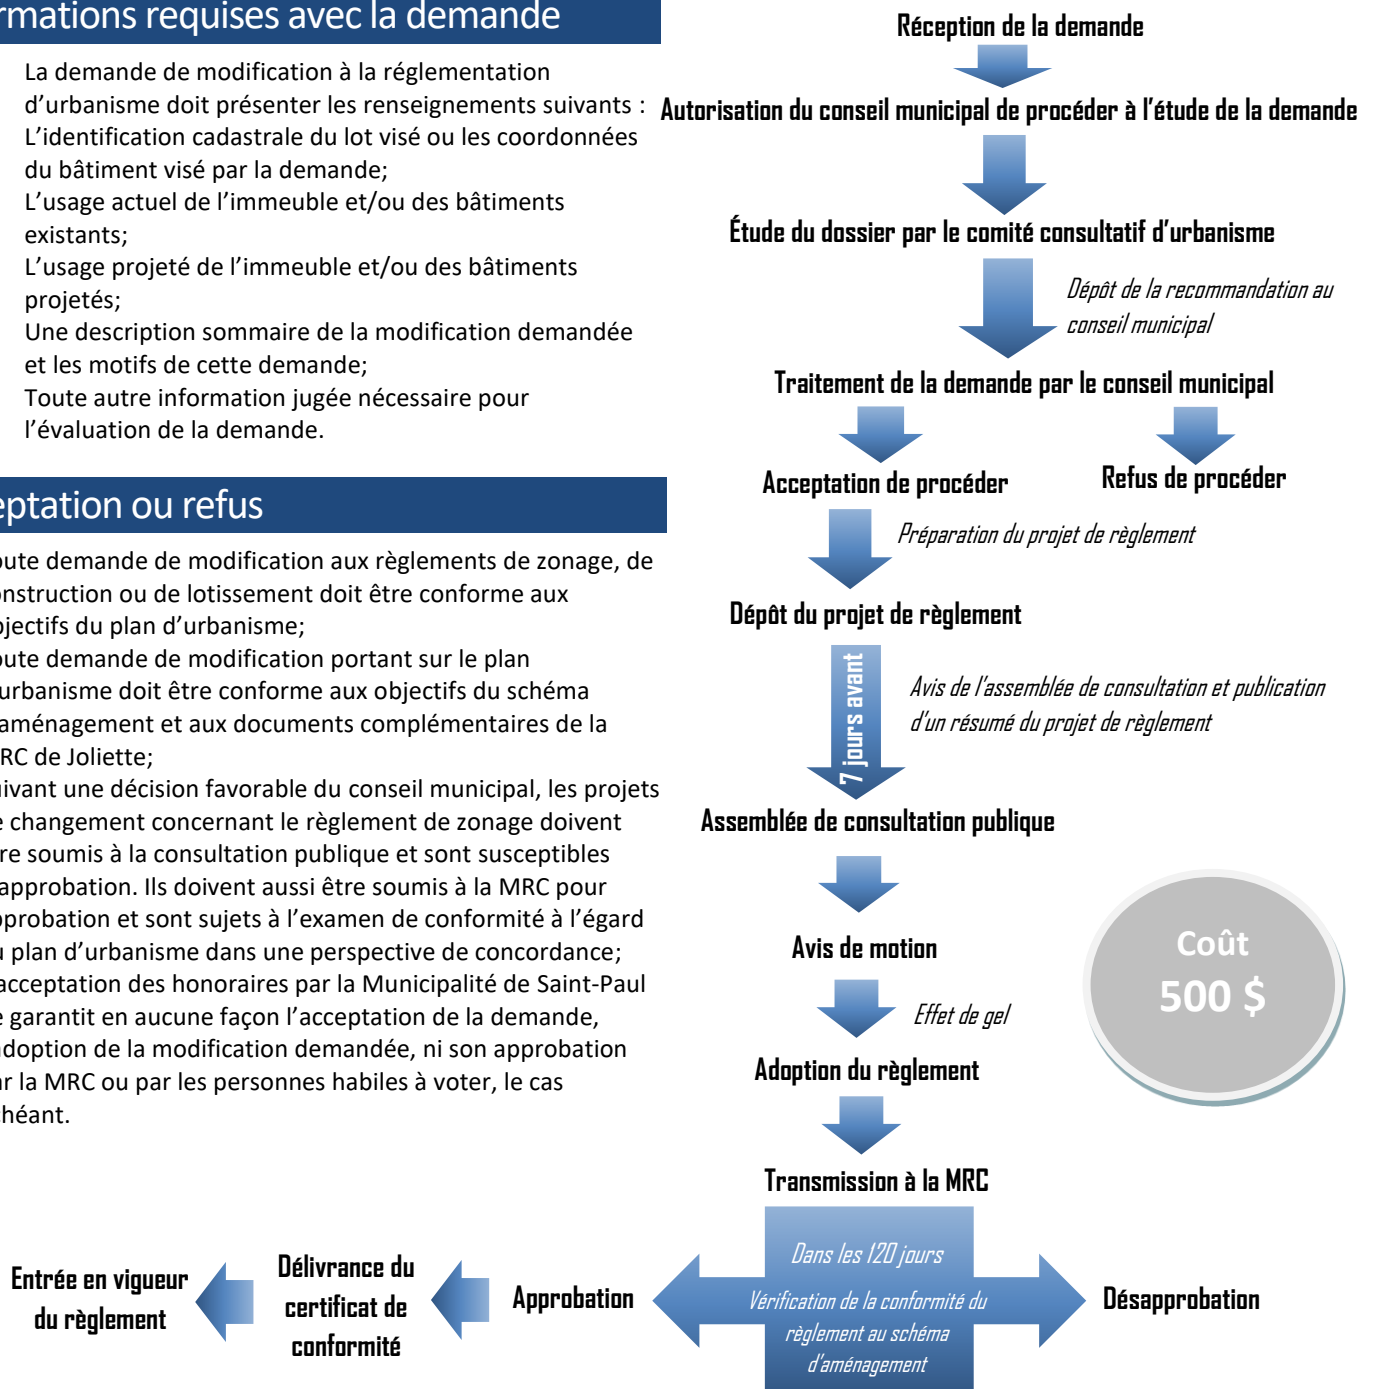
rmations requises avec la demande

La demande de modification à la réglementation d'urbanisme doit présenter les renseignements suivants :
L'identification cadastrale du lot visé ou les coordonnées du bâtiment visé par la demande;
L'usage actuel de l'immeuble et/ou des bâtiments existants;
L'usage projeté de l'immeuble et/ou des bâtiments projetés;
Une description sommaire de la modification demandée et les motifs de cette demande;
Toute autre information jugée nécessaire pour l'évaluation de la demande.

eptation ou refus

oute demande de modification aux règlements de zonage, de onstruction ou de lotissement doit être conforme aux bjectifs du plan d'urbanisme;
oute demande de modification portant sur le plan urbanisme doit être conforme aux objectifs du schéma aménagement et aux documents complémentaires de la RC de Joliette;
uivant une décision favorable du conseil municipal, les projets e changement concernant le règlement de zonage doivent re soumis à la consultation publique et sont susceptibles approbation. Ils doivent aussi être soumis à la MRC pour pprobation et sont sujets à l'examen de conformité à l'égard u plan d'urbanisme dans une perspective de concordance;
acceptation des honoraires par la Municipalité de Saint-Paul e garantit en aucune façon l'acceptation de la demande, doption de la modification demandée, ni son approbation ar la MRC ou par les personnes habiles à voter, le cas héant.

Réception de la demande

Autorisation du conseil municipal de procéder à l'étude de la demande

Étude du dossier par le comité consultatif d'urbanisme

Dépôt de la recommandation au conseil municipal

Traitement de la demande par le conseil municipal

Acceptation de procéder

Refus de procéder

Préparation du projet de règlement

Dépôt du projet de règlement

7 jours avant

Avis de l'assemblée de consultation et publication d'un résumé du projet de règlement

Assemblée de consultation publique

Coût
500 $

Avis de motion

Effet de gel

Adoption du règlement

Transmission à la MRC

Dans les 120 jours

Vérification de la conformité du règlement au schéma d'aménagement

Entrée en vigueur du règlement

Délivrance du certificat de conformité

Approbation

Désapprobation